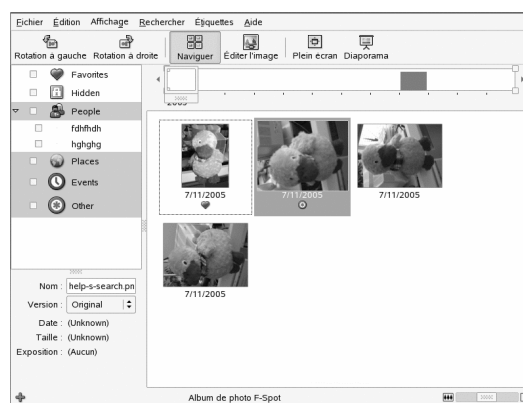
Fichier Édition Affichage Rechercher Étiquettes Aide

Rotation à gauche Rotation à droite Naviguer Éditer l'image Plein écran Diaporama

Favorites
Hidden
People
fdhfhdh
hghghg
Places
Events
Other

2005

7/11/2005
7/11/2005
7/11/2005
7/11/2005

Nom : help-s-search.pn
Version : Original
Date : (Unknown)
Taille : (Unknown)
Exposition : (Aucun)

Album de photo F-Spot